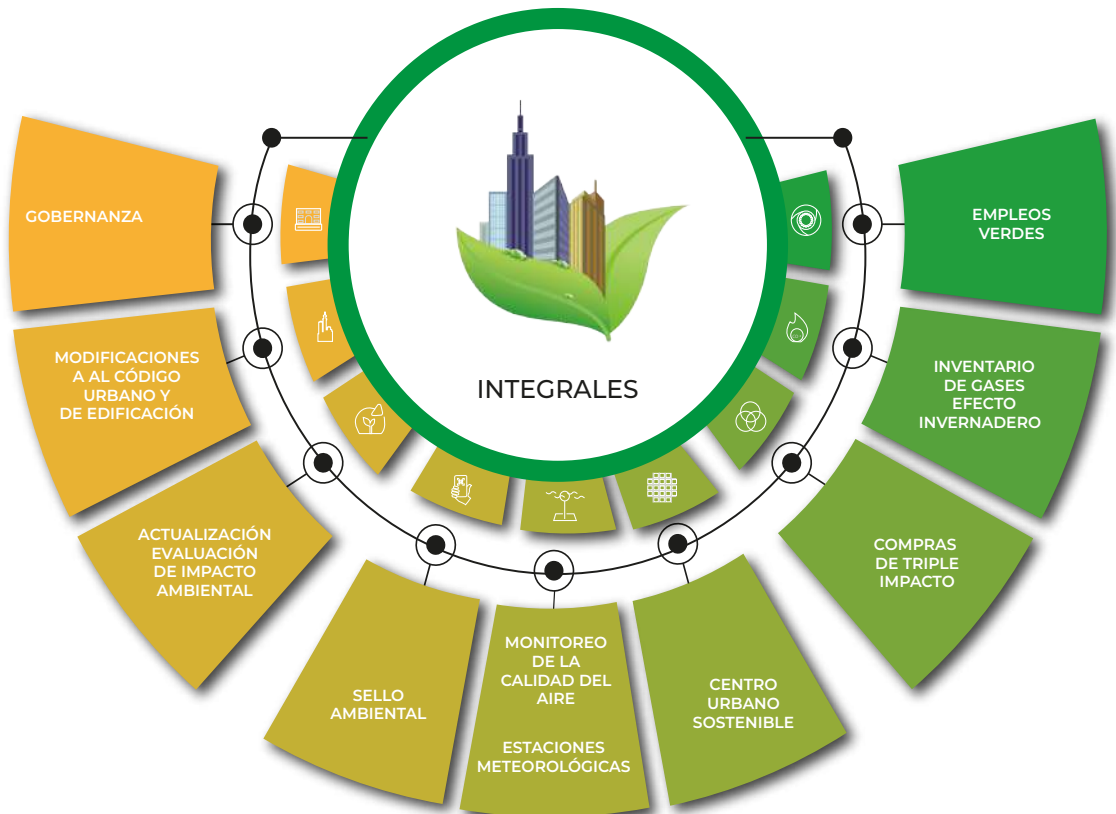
INTEGRALES

GOBERNANZA

MODIFICACIONES A AL CÓDIGO URBANO Y DE EDIFICACIÓN

ACTUALIZACIÓN EVALUACIÓN DE IMPACTO AMBIENTAL

SELLO AMBIENTAL

MONITOREO DE LA CALIDAD DEL AIRE

ESTACIONES METEOROLÓGICAS

CENTRO URBANO SOSTENIBLE

COMPRAS DE TRIPLE IMPACTO

INVENTARIO DE GASES EFECTO INVERNADERO

EMPLEOS VERDES